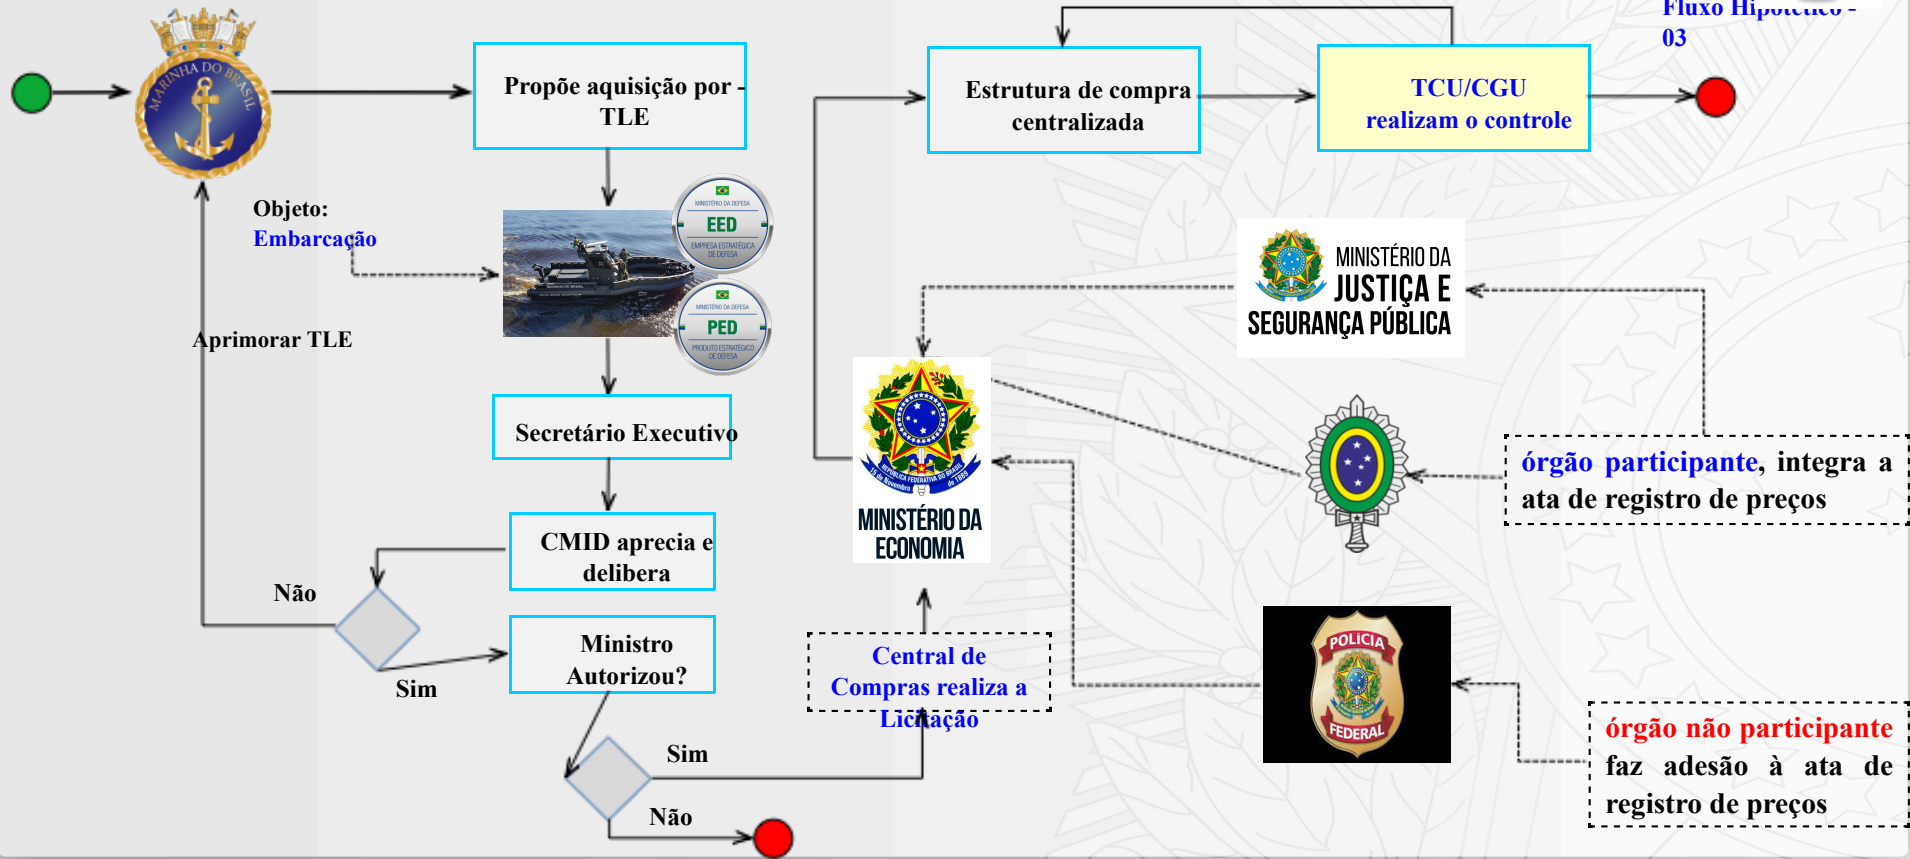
Fluxo Hipotético - 03

MARINHA DO BRASIL

Propõe aquisição por TLE

Estrutura de compra centralizada

TCU/CGU realizam o controle

Objeto: Embarcação

MINISTÉRIO DA DEFESA
EED
EMPRESA ESTRATÉGICA DE DEFESA

MINISTÉRIO DA DEFESA
PED
PRODUTO ESTRATÉGICO DE DEFESA

MINISTÉRIO DA JUSTIÇA E SEGURANÇA PÚBLICA

Aprimorar TLE

Secretário Executivo

MINISTÉRIO DA ECONOMIA

órgão participante, integra a ata de registro de preços

CMID aprecia e delibera

Não

Ministro Autorizou?

Sim

Central de Compras realiza a Licitação

POLICIA FEDERAL

Sim

Não

órgão não participante faz adesão à ata de registro de preços